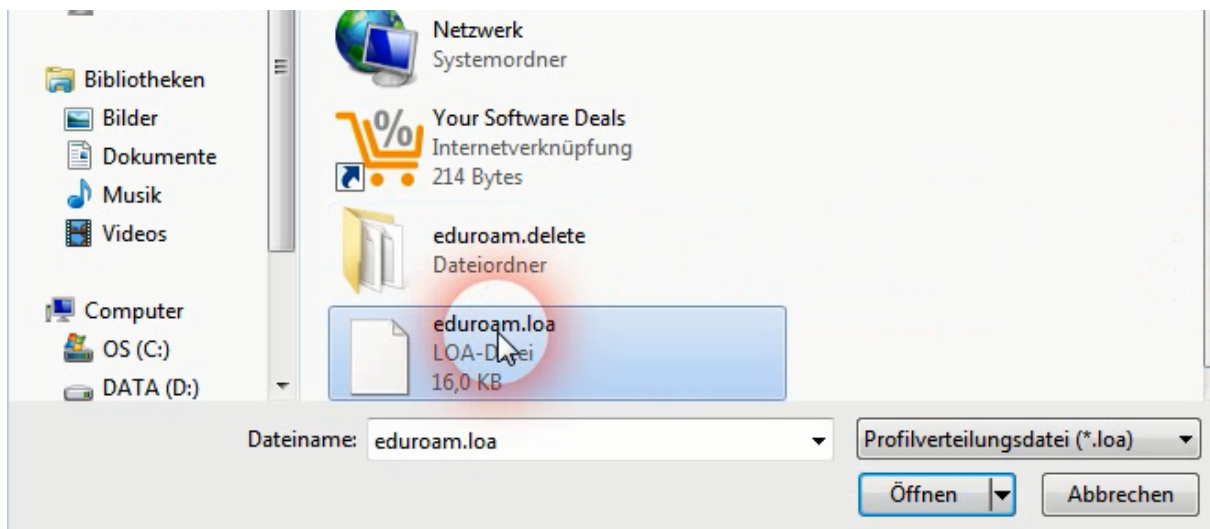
Bibliotheken
Bilder
Dokumente
Musik
Videos
Computer
OS (C:)
DATA (D:)

Netzwerk
Systemordner

Your Software Deals
Internetverknüpfung
214 Bytes

eduroam.delete
Dateiordner

eduroam.loa
LOA-D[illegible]ei
16,0 KB

Dateiname: eduroam.loa
Profilverteilungsdatei (*.loa)
Öffnen
Abbrechen